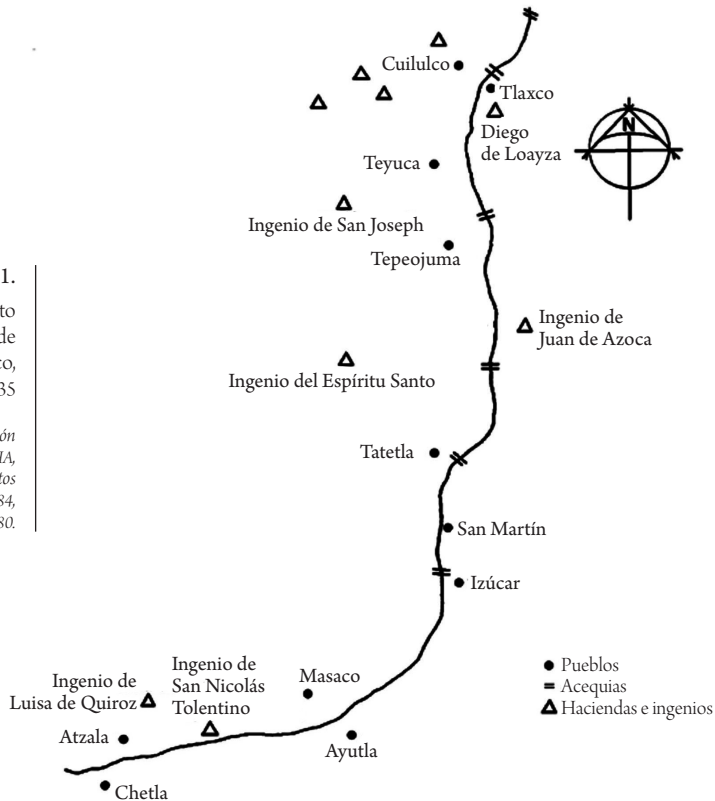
1.

to
de
to,
35

ón
IA,
tos
34,
80.

Cuilulco
Tlaxco
Diego de Loayza
N
Teyuca
Ingenio de San Joseph
Tepeojuma
Ingenio de Juan de Azoca
Ingenio del Espíritu Santo
Tatetla
San Martín
Izúcar
Ingenio de Luisa de Quiroz
Ingenio de San Nicolás Tolentino
Masaco
Atzala
Ayutla
Chetla

● Pueblos
= Acequias
Δ Haciendas e ingenios